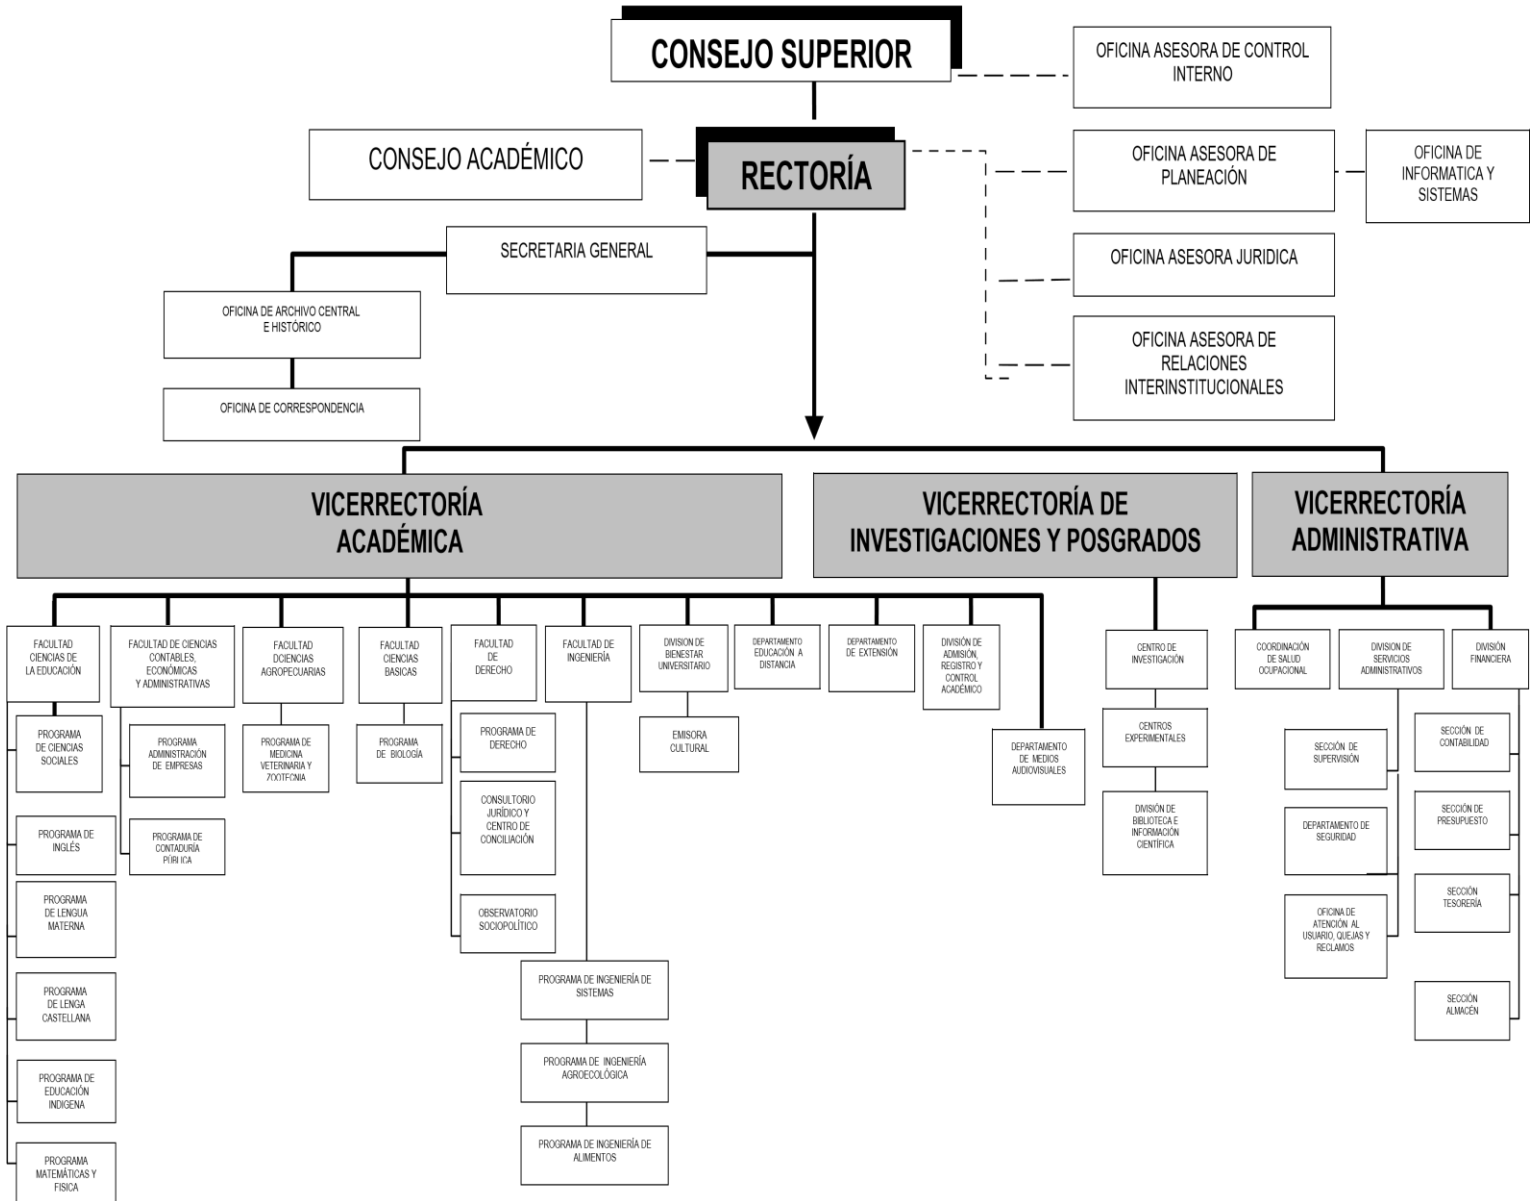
CONSEJO SUPERIOR

OFICINA ASESORA DE CONTROL INTERNO

CONSEJO ACADÉMICO

RECTORÍA

OFICINA ASESORA DE PLANEACIÓN

OFICINA DE INFORMATICA Y SISTEMAS

SECRETARIA GENERAL

OFICINA ASESORA JURIDICA

OFICINA DE ARCHIVO CENTRAL E HISTÓRICO

OFICINA DE CORRESPONDENCIA

OFICINA ASESORA DE RELACIONES INTERINSTITUCIONALES

VICERRECTORÍA ACADÉMICA

VICERRECTORÍA DE INVESTIGACIONES Y POSGRADOS

VICERRECTORÍA ADMINISTRATIVA

FACULTAD CIENCIAS DE LA EDUCACIÓN

PROGRAMA DE CIENCIAS SOCIALES

PROGRAMA DE INGLÉS

PROGRAMA DE LENGUA MATERNA

PROGRAMA DE LENGA CASTELLANA

PROGRAMA DE EDUCACIÓN INDIGENA

PROGRAMA MATEMÁTICAS Y FISICA

FACULTAD DE CIENCIAS CONTABLES, ECONÓMICAS Y ADMINISTRATIVAS

PROGRAMA ADMINISTRACIÓN DE EMPRESAS

PROGRAMA DE CONTADURÍA PÚBLICA

FACULTAD DCIENCIAS AGROPECUARIAS

PROGRAMA DE MEDICINA VETERINARIA Y ZOOTECNIA

FACULTAD CIENCIAS BASICAS

PROGRAMA DE BIOLOGÍA

FACULTAD DE DERECHO

PROGRAMA DE DERECHO

CONSULTORIO JURÍDICO Y CENTRO DE CONCILIACIÓN

OBSERVATORIO SOCIOPOLÍTICO

FACULTAD DE INGENIERÍA

PROGRAMA DE INGENIERÍA DE SISTEMAS

PROGRAMA DE INGENIERÍA AGROECOLÓGICA

PROGRAMA DE INGENIERÍA DE ALIMENTOS

DIVISION DE BIENESTAR UNIVERSITARIO

EMISORA CULTURAL

DEPARTAMENTO EDUCACIÓN A DISTANCIA

DEPARTAMENTO DE EXTENSIÓN

DIVISIÓN DE ADMISIÓN, REGISTRO Y CONTROL ACADÉMICO

DEPARTAMENTO DE MEDIOS AUDIOVISUALES

CENTRO DE INVESTIGACIÓN

CENTROS EXPERIMENTALES

DIVISIÓN DE BIBLIOTECA E INFORMACIÓN CIENTÍFICA

COORDINACIÓN DE SALUD OCUPACIONAL

DIVISION DE SERVICIOS ADMINISTRATIVOS

SECCIÓN DE SUPERVISIÓN

DEPARTAMENTO DE SEGURIDAD

OFICINA DE ATENCIÓN AL USUARIO, QUEJAS Y RECLAMOS

DIVISIÓN FINANCIERA

SECCIÓN DE CONTABILIDAD

SECCIÓN DE PRESUPUESTO

SECCIÓN TESORERÍA

SECCIÓN ALMACÉN